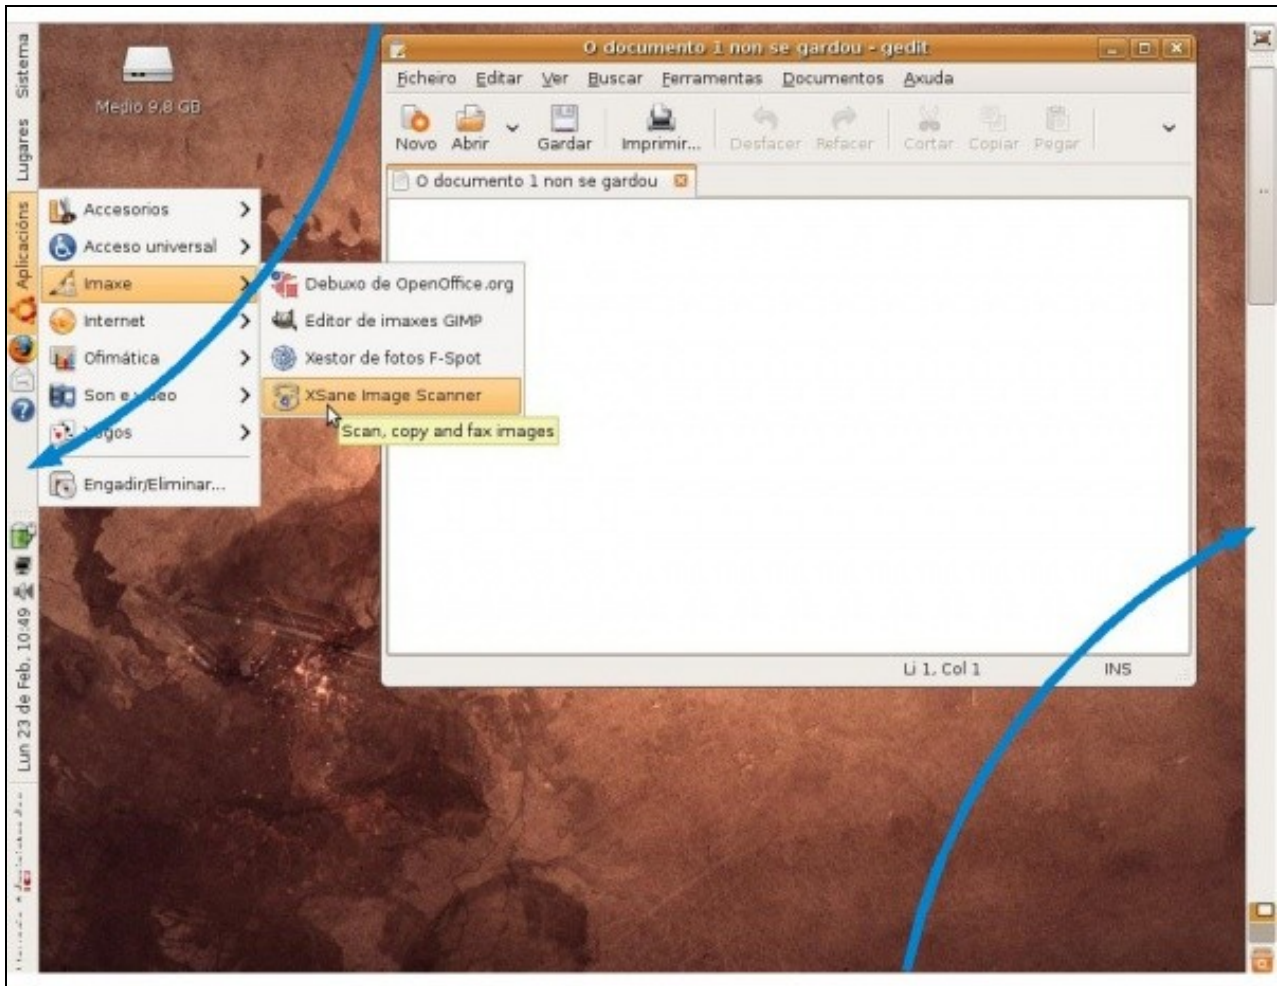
Sistema
Lugares
Aplicacións

Medio 9,8 GB

Accesorios
Acceso universal
Imaxe
Internet
Ofimática
Son e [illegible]deo
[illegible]gos
Engadir/Eliminar...

Debuxo de OpenOffice.org
Editor de imaxes GIMP
Xestor de fotos F-Spot
XSane Image Scanner
Scan, copy and fax images

O documento 1 non se gardou - gedit
Ficheiro Editar Ver Buscar Ferramentas Documentos Axuda
Novo Abrir Gardar Imprimir... Desfacer Refacer Cortar Copiar Pegar
O documento 1 non se gardou
Li 1, Col 1 INS

Lun 23 de Feb, 10:49